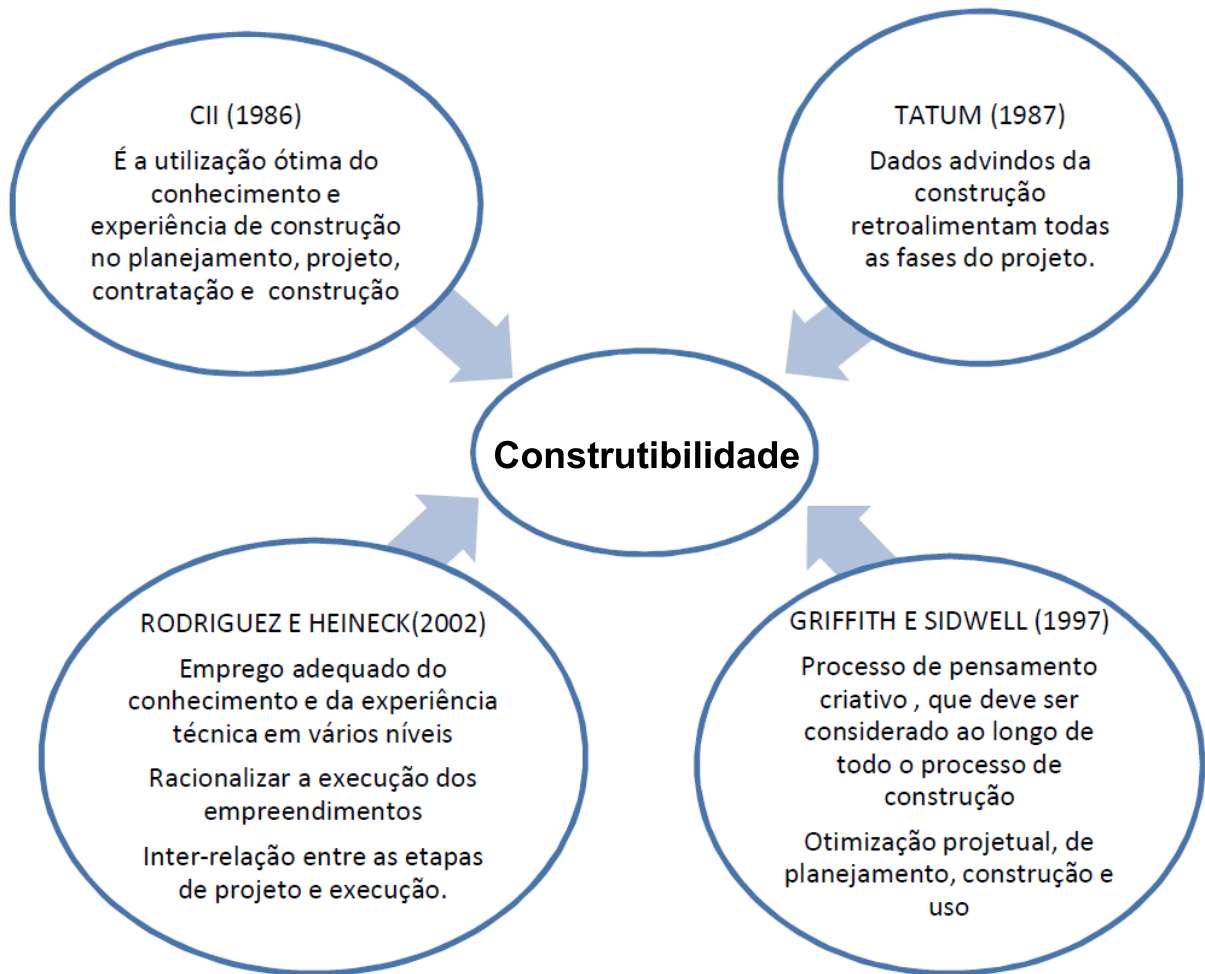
CII (1986)

É a utilização ótima do conhecimento e experiência de construção no planejamento, projeto, contratação e  construção

TATUM (1987)

Dados advindos da construção retroalimentam todas as fases do projeto.

Construtibilidade

RODRIGUEZ E HEINECK(2002)

Emprego adequado do conhecimento e da experiência técnica em vários níveis

Racionalizar a execução dos empreendimentos

Inter-relação entre as etapas de projeto e execução.

GRIFFITH E SIDWELL (1997)

Processo de pensamento criativo , que deve ser considerado ao longo de todo o processo de construção

Otimização projetual, de planejamento, construção e uso